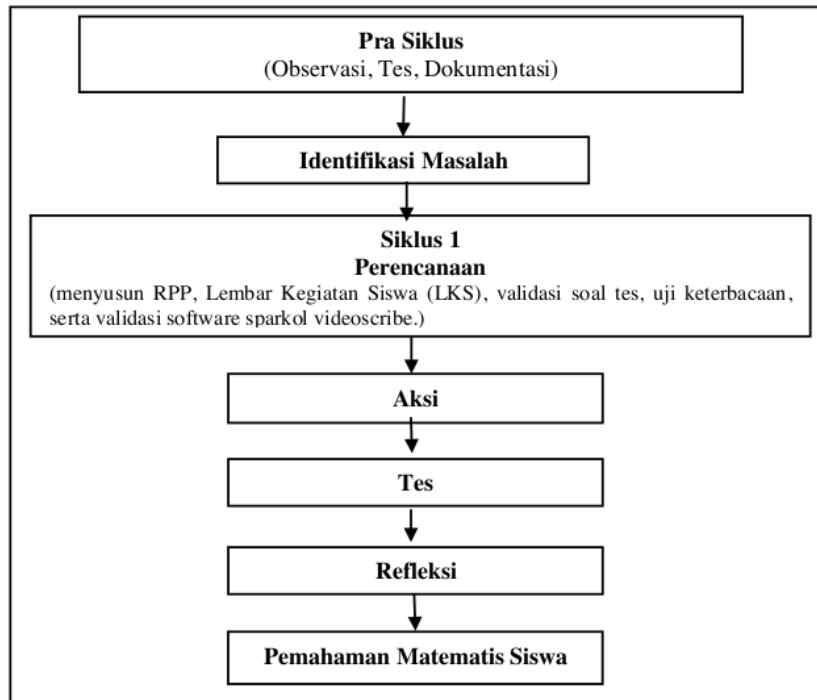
Pra Siklus
(Observasi, Tes, Dokumentasi)

Identifikasi Masalah

Siklus 1
Perencanaan
(menyusun RPP, Lembar Kegiatan Siswa (LKS), validasi soal tes, uji keterbacaan, serta validasi software sparkol videoscribe.)

Aksi

Tes

Refleksi

Pemahaman Matematis Siswa